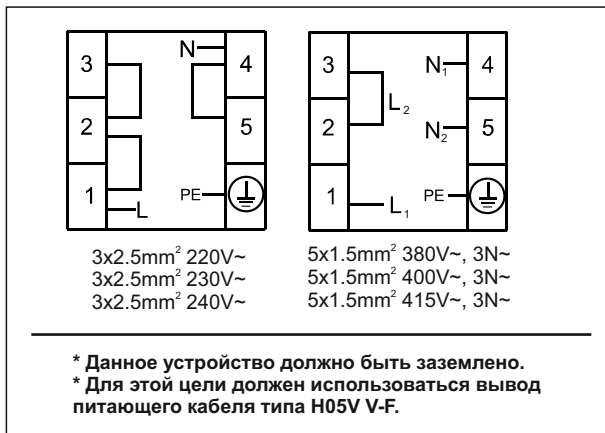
3
2
1
L
N
4
5
PE

3
2
1
$L_2$
$L_1$
$N_1$
$N_2$
4
5
PE

3x2.5mm$^2$ 220V~
3x2.5mm$^2$ 230V~
3x2.5mm$^2$ 240V~

5x1.5mm$^2$ 380V~, 3N~
5x1.5mm$^2$ 400V~, 3N~
5x1.5mm$^2$ 415V~, 3N~

* Данное устройство должно быть заземлено.
* Для этой цели должен использоваться вывод питающего кабеля типа H05V V-F.